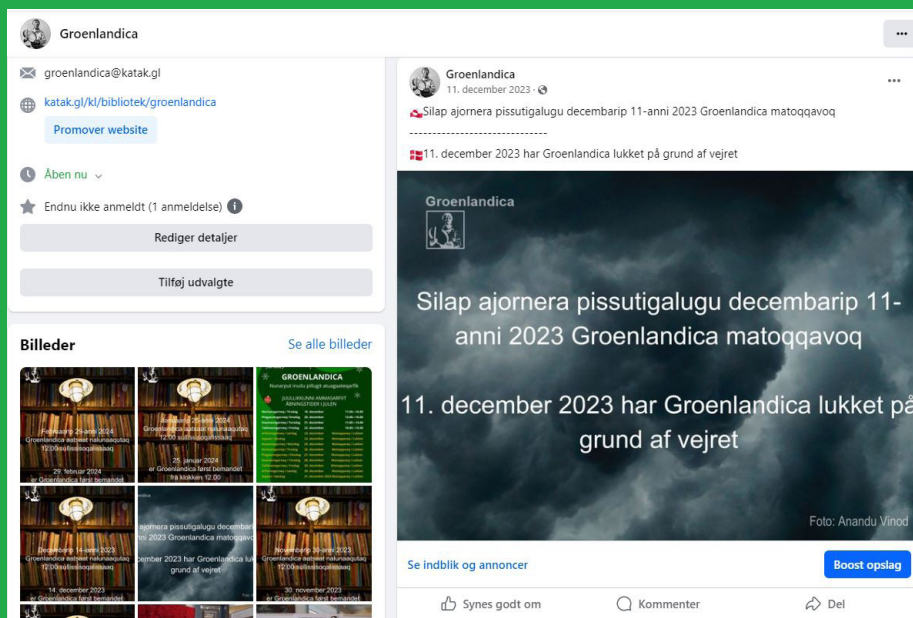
Groenlandica

groenlandica@katak.gl

katak.gl/kl/bibliotek/groenlandica

Promover website

Åben nu

Endnu ikke anmeldt (1 anmeldelse)

Rediger detaljer

Tilføj udvalgte

Billeder

Se alle billeder

Februarip 29-anni 2024 Groenlandica aatsaat nalunaaqutaq 12:00suliissoqalissaaq

29. februar 2024 er Groenlandica først bemandet

Januarip 25-anni 2024 Groenlandica aatsaat nalunaaqutaq 12:00 suliissoqalissaaq

25. januar 2024 er Groenlandica først bemandet fra klokken 12.00

GROENLANDICA

Decembarip 14-anni 2023 Groenlandica aatsaat nalunaaqutaq 12:00suliissoqalissaaq

14. december 2023 er Groenlandica først bemandet

ajornera pissutigalugu decembarip anni 2023 Groenlandica matoqqavoq

ember 2023 har Groenlandica luk grund af vejret

Novembarip 30-anni 2023 Groenlandica aatsaat nalunaaqutaq 12:00suliissoqalissaaq

30. november 2023 er Groenlandica først bemandet

Groenlandica
11. december 2023

Silap ajornera pissutigalugu decembarip 11-anni 2023 Groenlandica matoqqavoq

-----------------------------

11. december 2023 har Groenlandica lukket på grund af vejret

Groenlandica

Silap ajornera pissutigalugu decembarip 11-anni 2023 Groenlandica matoqqavoq

11. december 2023 har Groenlandica lukket på grund af vejret

Foto: Anandu Vinod

Se indblik og annoncer

Boost opslag

Synes godt om

Kommenter

Del